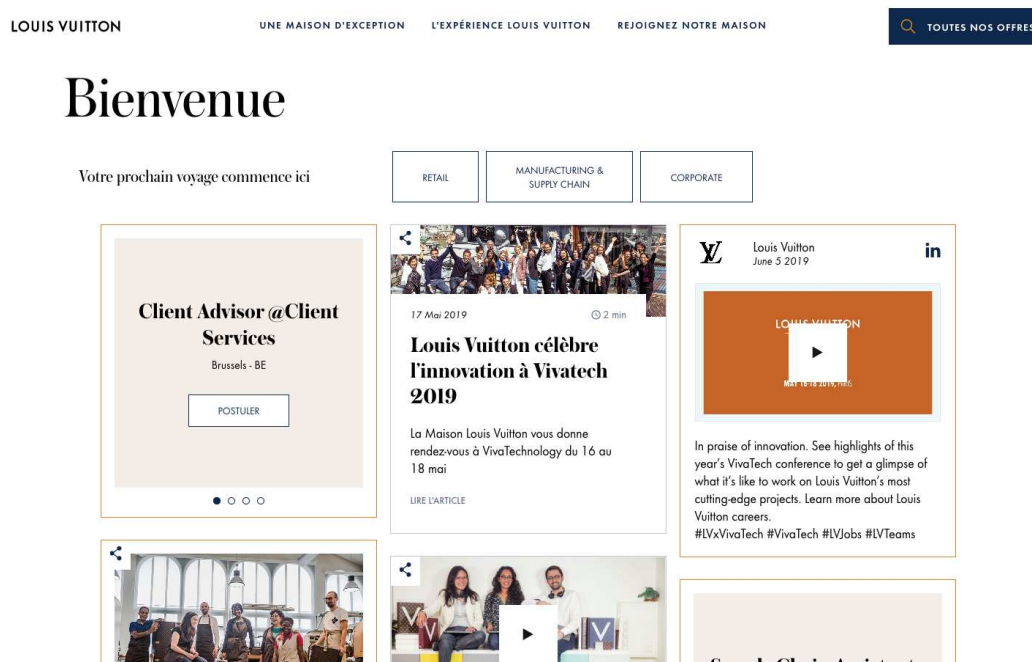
LOUIS VUITTON

UNE MAISON D'EXCEPTION   L'EXPÉRIENCE LOUIS VUITTON   REJOIGNEZ NOTRE MAISON

TOUTES NOS OFFRES

Bienvenue

Votre prochain voyage commence ici

RETAIL

MANUFACTURING & SUPPLY CHAIN

CORPORATE

Client Advisor @Client Services

Brussels - BE

POSTULER

17 Mai 2019

2 min

Louis Vuitton célèbre l'innovation à Vivatech 2019

La Maison Louis Vuitton vous donne rendez-vous à VivaTechnology du 16 au 18 mai

LIRE L'ARTICLE

Louis Vuitton
June 5 2019

in

LOUIS VUITTON

MAY 16-18 2019, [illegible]

In praise of innovation. See highlights of this year's VivaTech conference to get a glimpse of what it's like to work on Louis Vuitton's most cutting-edge projects. Learn more about Louis Vuitton careers.
#LVxVivaTech #VivaTech #LVJobs #LVTeams

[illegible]